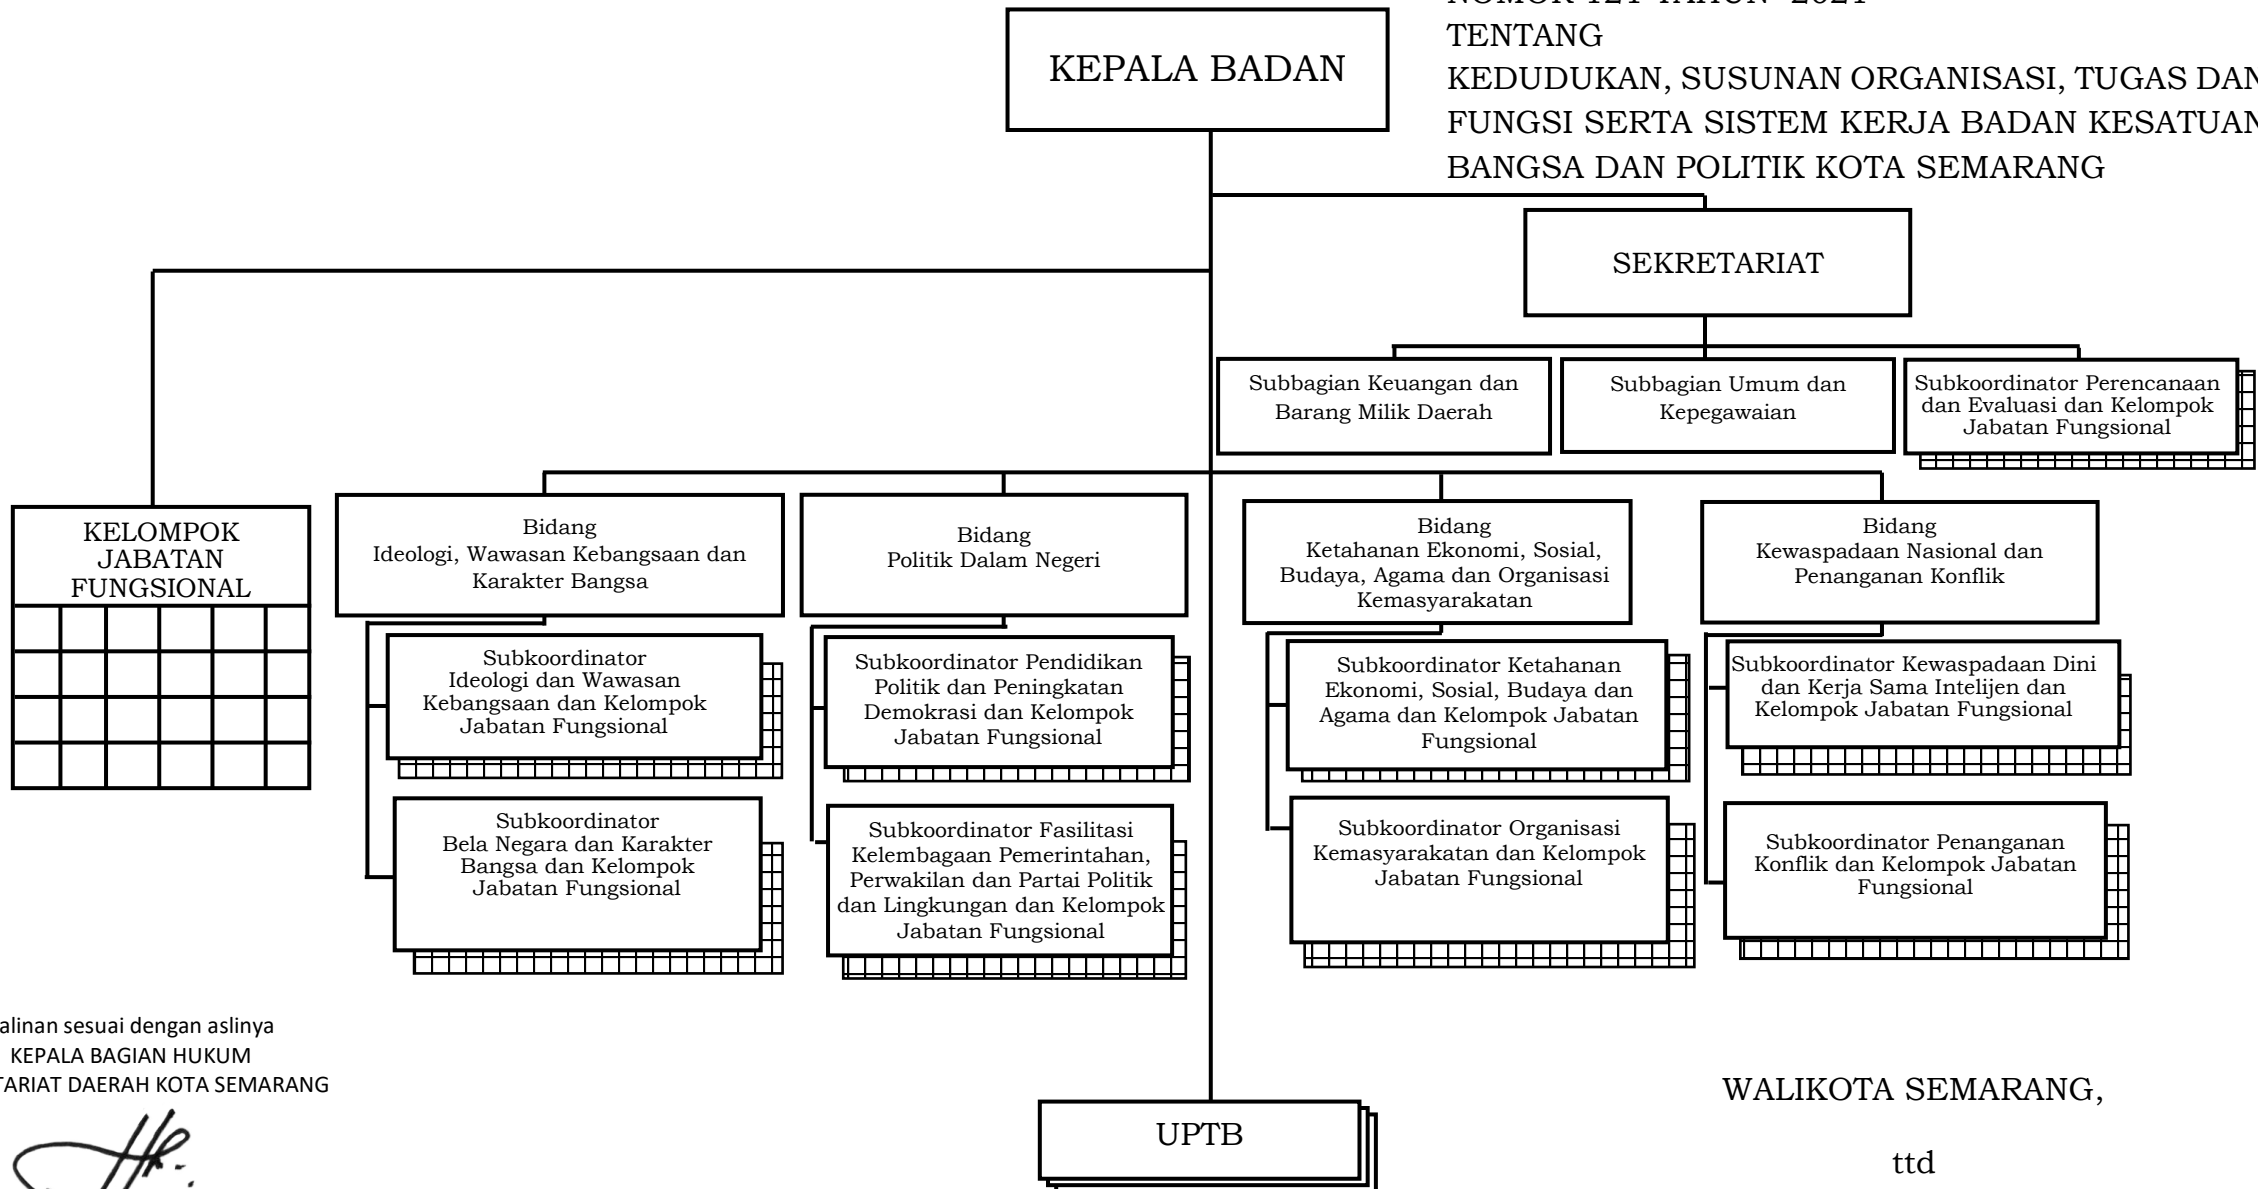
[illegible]

TENTANG

KEDUDUKAN, SUSUNAN ORGANISASI, TUGAS DAN FUNGSI SERTA SISTEM KERJA BADAN KESATUAN BANGSA DAN POLITIK KOTA SEMARANG

KEPALA BADAN

SEKRETARIAT

Subbagian Keuangan dan Barang Milik Daerah

Subbagian Umum dan Kepegawaian

Subkoordinator Perencanaan dan Evaluasi dan Kelompok Jabatan Fungsional

KELOMPOK JABATAN FUNGSIONAL

Bidang Ideologi, Wawasan Kebangsaan dan Karakter Bangsa

Subkoordinator Ideologi dan Wawasan Kebangsaan dan Kelompok Jabatan Fungsional

Subkoordinator Bela Negara dan Karakter Bangsa dan Kelompok Jabatan Fungsional

Bidang Politik Dalam Negeri

Subkoordinator Pendidikan Politik dan Peningkatan Demokrasi dan Kelompok Jabatan Fungsional

Subkoordinator Fasilitasi Kelembagaan Pemerintahan, Perwakilan dan Partai Politik dan Lingkungan dan Kelompok Jabatan Fungsional

Bidang Ketahanan Ekonomi, Sosial, Budaya, Agama dan Organisasi Kemasyarakatan

Subkoordinator Ketahanan Ekonomi, Sosial, Budaya dan Agama dan Kelompok Jabatan Fungsional

Subkoordinator Organisasi Kemasyarakatan dan Kelompok Jabatan Fungsional

Bidang Kewaspadaan Nasional dan Penanganan Konflik

Subkoordinator Kewaspadaan Dini dan Kerja Sama Intelijen dan Kelompok Jabatan Fungsional

Subkoordinator Penanganan Konflik dan Kelompok Jabatan Fungsional

UPTB

alinan sesuai dengan aslinya
KEPALA BAGIAN HUKUM
TARIAT DAERAH KOTA SEMARANG

WALIKOTA SEMARANG,

ttd